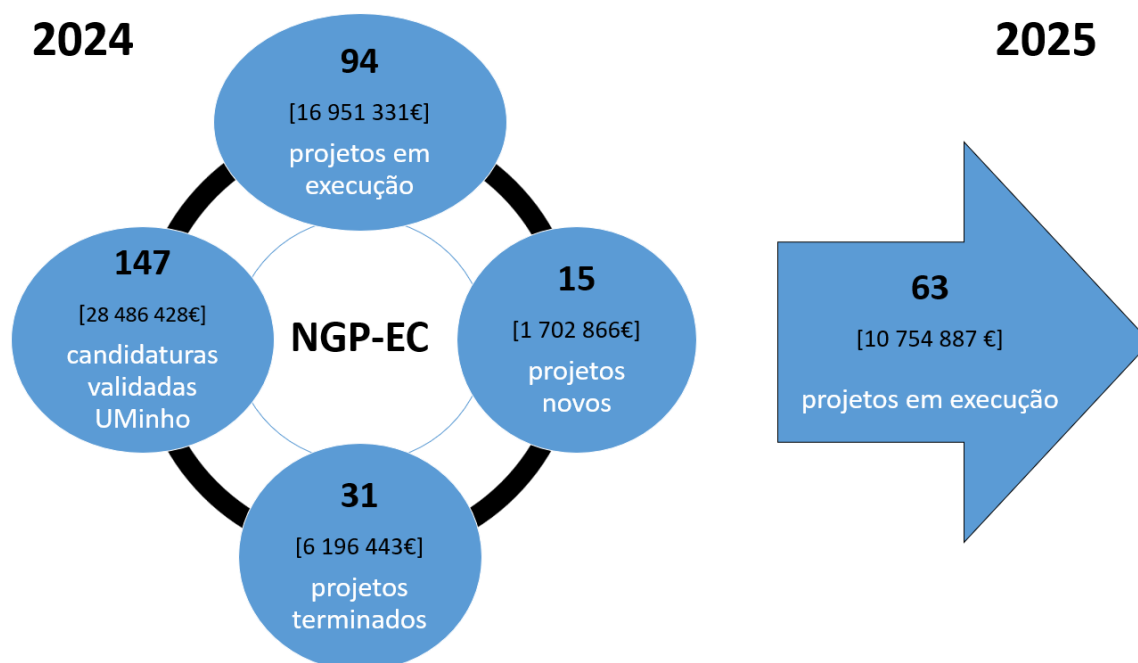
2024

94

[16 951 331€]

projetos em execução

147

[28 486 428€]

candidaturas validadas UMinho

NGP-EC

15

[1 702 866€]

projetos novos

31

[6 196 443€]

projetos terminados

2025

63

[10 754 887 €]

projetos em execução